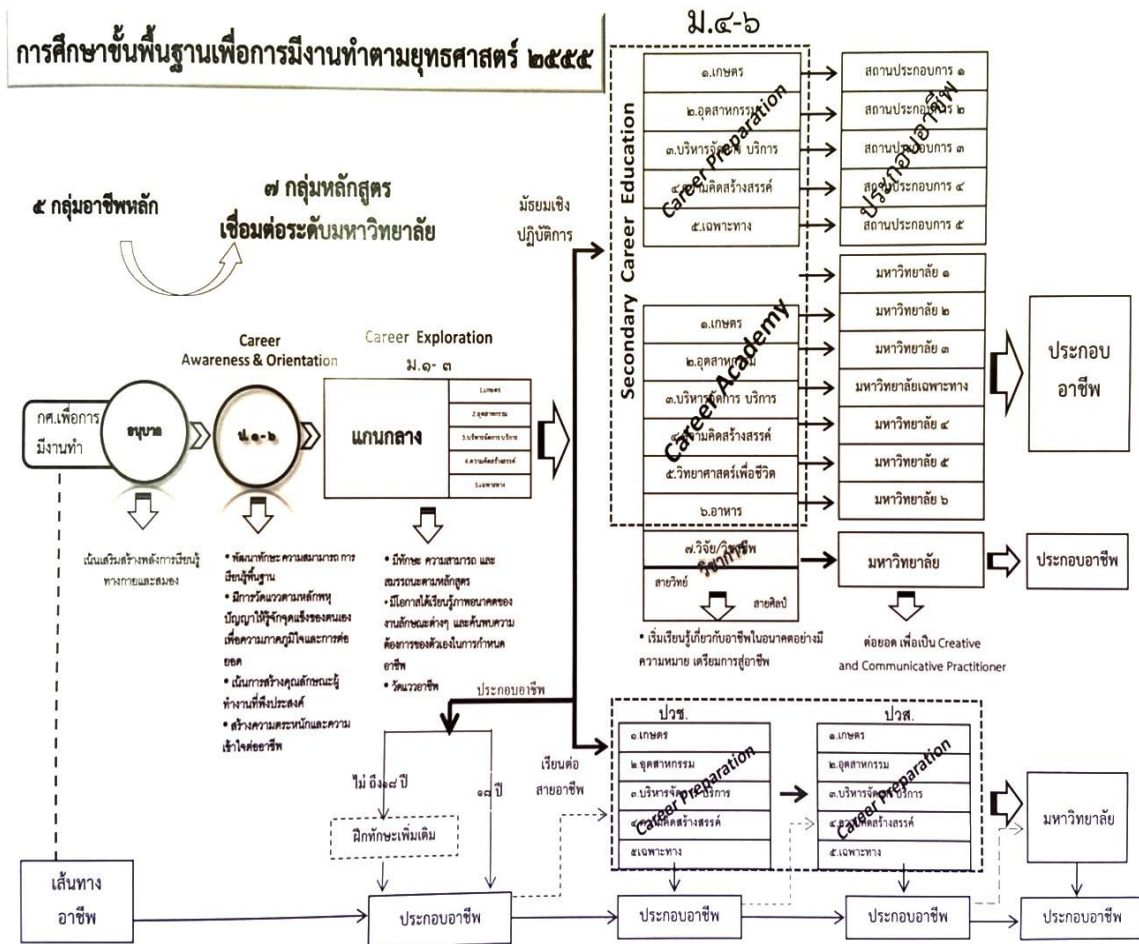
การศึกษาขั้นพื้นฐานเพื่อการมีงานทำตามยุทธศาสตร์ ๒๕๕๕

ม.๔-๖

๕ กลุ่มอาชีพหลัก

๗ กลุ่มหลักสูตร เชื่อมต่อระดับมหาวิทยาลัย

มัธยมเชิงปฏิบัติการ

Secondary Career Education

Career Preparation

| ๑.เกษตร |
|---|
| ๒.อุตสาหกรรม |
| ๓.บริหารจัดการ บริการ |
| ๔.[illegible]คิดสร้างสรรค์ |
| ๕.เฉพาะทาง |

สถานประกอบการ ๑
สถานประกอบการ ๒
สถานประกอบการ ๓
สถานประกอบการ ๔
สถานประกอบการ ๕

ประกอบอาชีพ

Career Academy

| ๑.เกษตร |
|---|
| ๒.อุตสาหกรรม |
| ๓.บริหารจัดการ บริการ |
| ๔.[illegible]คิดสร้างสรรค์ |
| ๕.วิทยาศาสตร์เพื่อชีวิต |
| ๖.อาหาร |

มหาวิทยาลัย ๑
มหาวิทยาลัย ๒
มหาวิทยาลัย ๓
มหาวิทยาลัยเฉพาะทาง
มหาวิทยาลัย ๔
มหาวิทยาลัย ๕
มหาวิทยาลัย ๖

ประกอบอาชีพ

๗.วิจัย/วิชาชีพ
สายวิทย์ สายศิลป์

มหาวิทยาลัย
ประกอบอาชีพ

Career Awareness & Orientation

Career Exploration
ม.๑-๓

กศ.เพื่อการมีงานทำ

อนุบาล

ป.๑-๖

แกนกลาง

1.เกษตร
2.อุตสาหกรรม
3.บริหารจัดการ บริการ
4.ความคิดสร้างสรรค์
5.เฉพาะทาง

เน้นเสริมสร้างพลังการเรียนรู้ทางกายและสมอง

• พัฒนาทักษะ ความสามารถ การเรียนรู้พื้นฐาน
• มีการวัดแววตามหลักพหุปัญญาให้รู้จักจุดแข็งของตนเอง เพื่อความภาคภูมิใจและการต่อยอด
• เน้นการสร้างคุณลักษณะผู้ทำงานที่พึงประสงค์
• สร้างความตระหนักและความเข้าใจต่ออาชีพ

• มีทักษะ ความสามารถ และสมรรถนะตามหลักสูตร
• มีโอกาสได้เรียนรู้ภาพอนาคตของงานลักษณะต่างๆ และค้นพบความต้องการของตัวเองในการกำหนดอาชีพ
• วัดแววอาชีพ

• เริ่มเรียนรู้เกี่ยวกับอาชีพในอนาคตอย่างมีความหมาย เตรียมการสู่อาชีพ

ต่อยอด เพื่อเป็น Creative and Communicative Practitioner

ประกอบอาชีพ

เรียนต่อสายอาชีพ

ไม่ ถึง ๑๘ ปี
๑๘ ปี

ฝึกทักษะเพิ่มเติม

ปวช.
| ๑.เกษตร |
|---|
| ๒.อุตสาหกรรม |
| ๓.บริหารจัดการ บริการ |
| ๔.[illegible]คิดสร้างสรรค์ |
| ๕.เฉพาะทาง |

Career Preparation

ปวส.
| ๑.เกษตร |
|---|
| ๒.อุตสาหกรรม |
| ๓.บริหารจัดการ บริการ |
| ๔.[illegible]คิดสร้างสรรค์ |
| ๕.เฉพาะทาง |

Career Preparation

มหาวิทยาลัย

เส้นทางอาชีพ

ประกอบอาชีพ
ประกอบอาชีพ
ประกอบอาชีพ
ประกอบอาชีพ